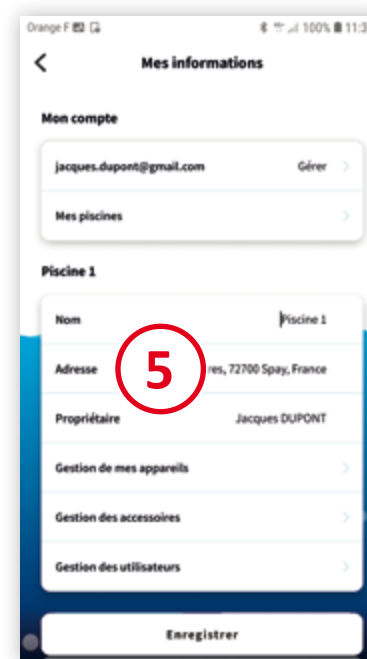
Orange F 100% 11:3

Mes informations

Mon compte

jacques.dupont@gmail.com Gérer

Mes piscines

Piscine 1

Nom Piscine 1

5

Adresse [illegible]res, 72700 Spay, France

Propriétaire Jacques DUPONT

Gestion de mes appareils

Gestion des accessoires

Gestion des utilisateurs

Enregistrer